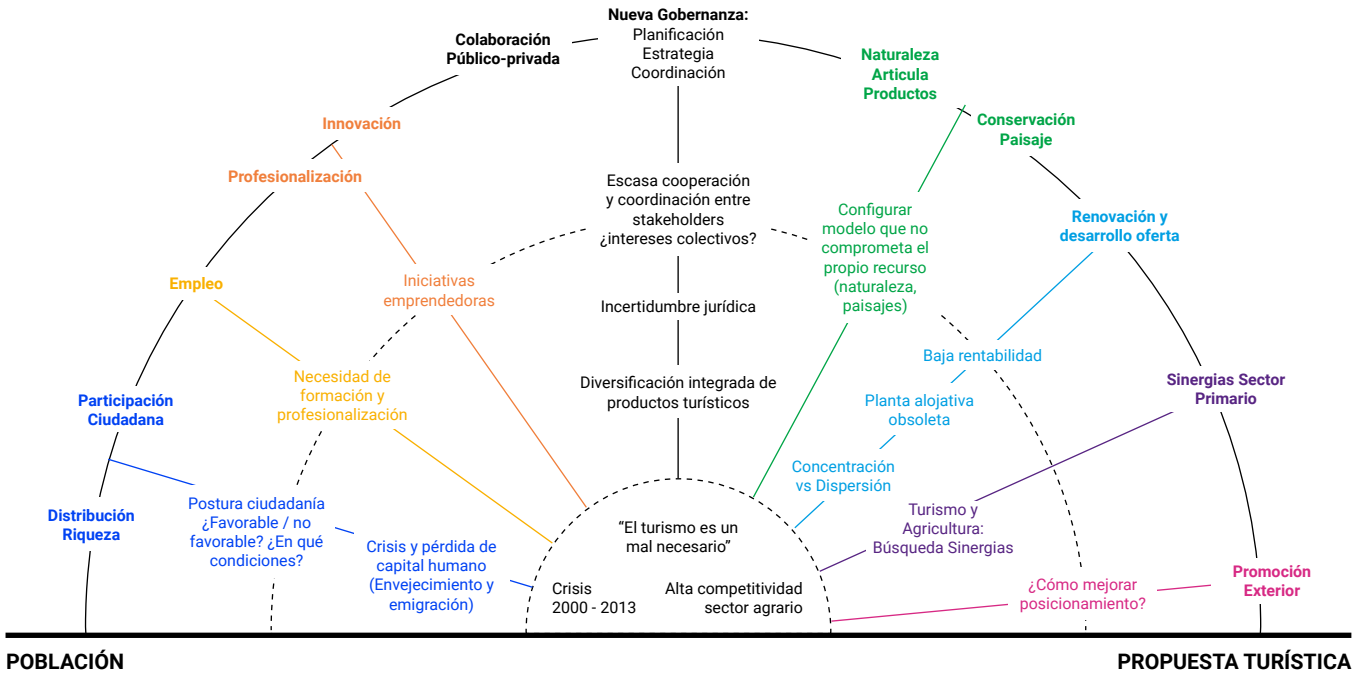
Nueva Gobernanza:
Planificación
Estrategia
Coordinación

Colaboración
Público-privada

Naturaleza
Articula
Productos

Innovación

Conservación
Paisaje

Profesionalización

Escasa cooperación y coordinación entre stakeholders ¿intereses colectivos?

Configurar modelo que no comprometa el propio recurso (naturaleza, paisajes)

Renovación y desarrollo oferta

Empleo

Iniciativas emprendedoras

Incertidumbre jurídica

Baja rentabilidad

Participación Ciudadana

Necesidad de formación y profesionalización

Diversificación integrada de productos turísticos

Planta alojativa obsoleta

Sinergias Sector Primario

Concentración vs Dispersión

Distribución Riqueza

Postura ciudadanía ¿Favorable / no favorable? ¿En qué condiciones?

"El turismo es un mal necesario"

Turismo y Agricultura: Búsqueda Sinergias

Crisis y pérdida de capital humano (Envejecimiento y emigración)

Crisis
2000 - 2013

Alta competitividad sector agrario

¿Cómo mejorar posicionamiento?

Promoción Exterior

POBLACIÓN

PROPUESTA TURÍSTICA